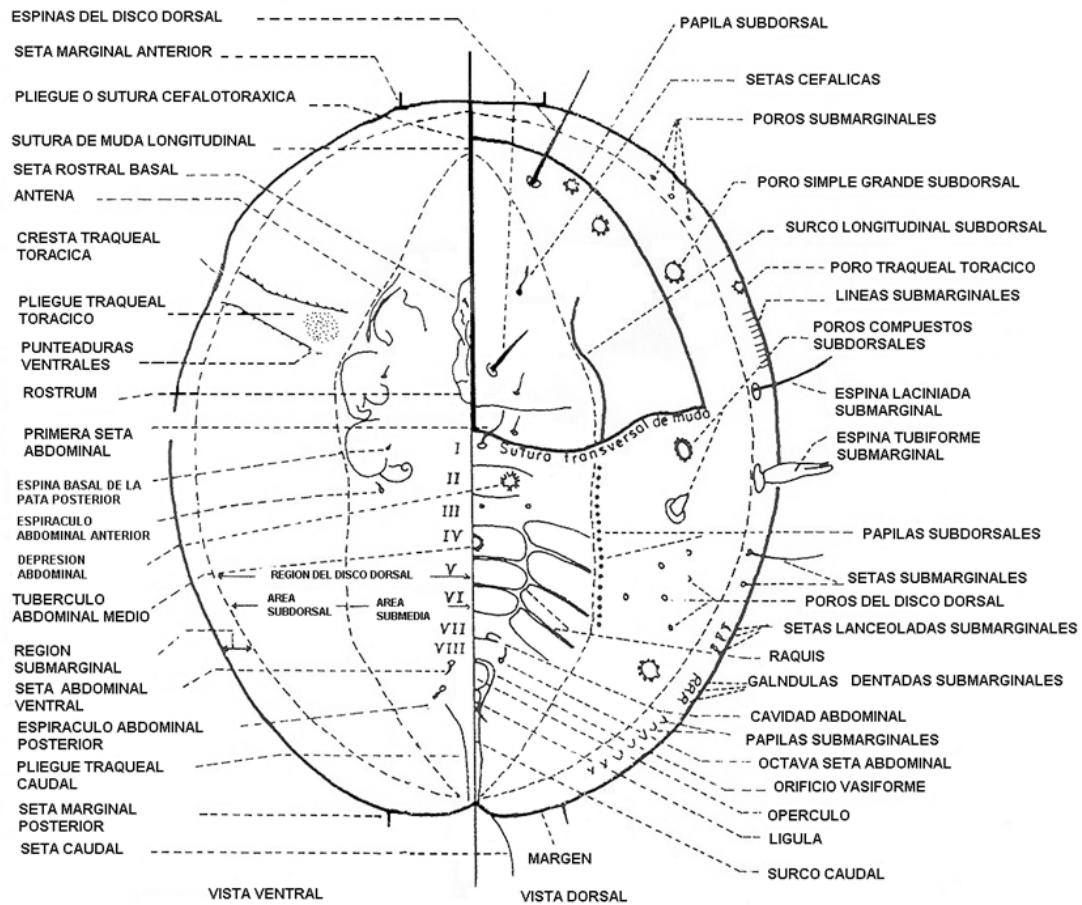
ESPINAS DEL DISCO DORSAL
SETA MARGINAL ANTERIOR
PLIEGUE O SUTURA CEFALOTORAXICA
SUTURA DE MUDA LONGITUDINAL
SETA ROSTRAL BASAL
ANTENA
CRESTA TRAQUEAL TORACICA
PLIEGUE TRAQUEAL TORACICO
PUNTEADURAS VENTRALES
ROSTRUM
PRIMERA SETA ABDOMINAL
ESPINA BASAL DE LA PATA POSTERIOR
ESPIRACULO ABDOMINAL ANTERIOR
DEPRESION ABDOMINAL
TUBERCULO ABDOMINAL MEDIO
REGION SUBMARGINAL
SETA ABDOMINAL VENTRAL
ESPIRACULO ABDOMINAL POSTERIOR
PLIEGUE TRAQUEAL CAUDAL
SETA MARGINAL POSTERIOR
SETA CAUDAL

PAPILA SUBDORSAL
SETAS CEFALICAS
POROS SUBMARGINALES
PORO SIMPLE GRANDE SUBDORSAL
SURCO LONGITUDINAL SUBDORSAL
PORO TRAQUEAL TORACICO
LINEAS SUBMARGINALES
POROS COMPUESTOS SUBDORSALES
ESPINA LACINIADA SUBMARGINAL
ESPINA TUBIFORME SUBMARGINAL
PAPILAS SUBDORSALES
SETAS SUBMARGINALES
POROS DEL DISCO DORSAL
SETAS LANCEOLADAS SUBMARGINALES
RAQUIS
GALNDULAS DENTADAS SUBMARGINALES
CAVIDAD ABDOMINAL
PAPILAS SUBMARGINALES
OCTAVA SETA ABDOMINAL
ORIFICIO VASIFORME
OPERCULO
LIGULA
SURCO CAUDAL
MARGEN

Sutura transversal de muda
I
II
III
IV
REGION DEL DISCO DORSAL
V
AREA SUBDORSAL
AREA SUBMEDIA
VI
VII
VIII

VISTA VENTRAL
VISTA DORSAL